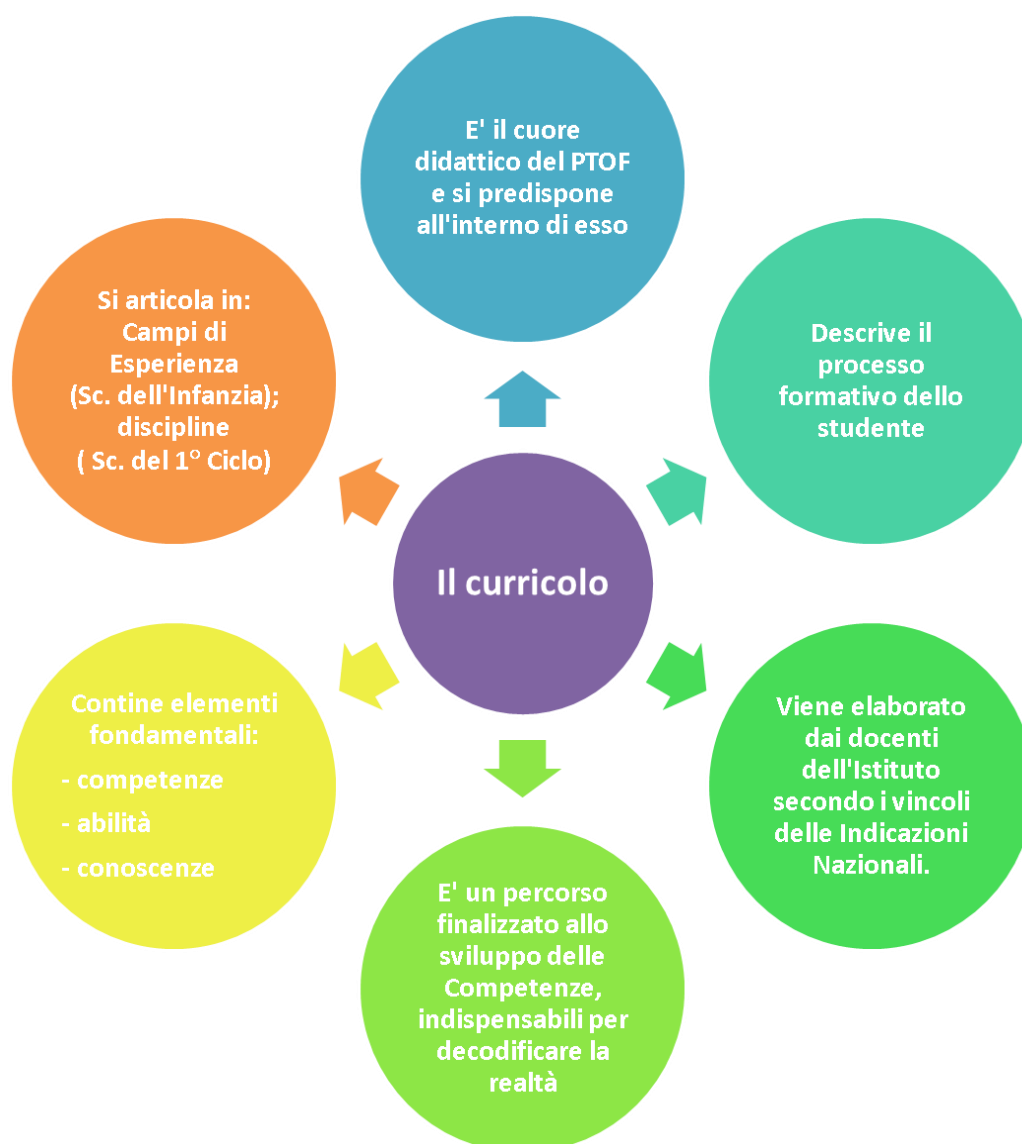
E' il cuore didattico del PTOF e si predispone all'interno di esso

Si articola in: Campi di Esperienza (Sc. dell'Infanzia); discipline ( Sc. del 1° Ciclo)

Descrive il processo formativo dello studente

Il curricolo

Contine elementi fondamentali:
- competenze
- abilità
- conoscenze

Viene elaborato dai docenti dell'Istituto secondo i vincoli delle Indicazioni Nazionali.

E' un percorso finalizzato allo sviluppo delle Competenze, indispensabili per decodificare la realtà